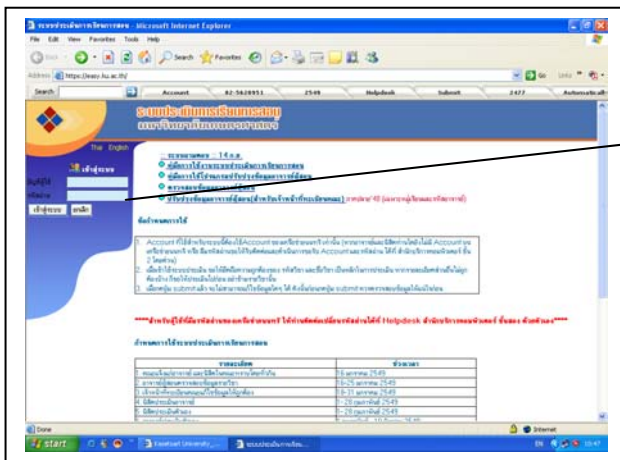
ระบบประเมินการเรียนการสอน - Microsoft Internet Explorer

File Edit View Favorites Tools Help

Back Search Favorites

Address https://easy.ku.ac.th/

Go Links

Search Account 02-5620951 2549 Helpdesk Submit 2477 Automatically

ระบบประเมินการเรียนการสอน
มหาวิทยาลัยเกษตรศาสตร์

Thai English

เข้าสู่ระบบ

รหัสผู้ใช้

รหัสผ่าน

เข้าสู่ระบบ ยกเลิก

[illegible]

คู่มือการใช้งานระบบประเมินการเรียนการสอน

คู่มือการใช้งานระบบ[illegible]

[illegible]

ปรับปรุงข้อมูลการ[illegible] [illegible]

ข้อกำหนดการใช้

1. Account ที่ใช้สำหรับระบบนี้คือ Account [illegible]

2. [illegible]

3. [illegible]

****สำหรับผู้ที่มีปัญหา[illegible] Helpdesk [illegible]****

กำหนดการใช้ระบบประเมินการเรียนการสอน

| รายละเอียด | ช่วงเวลา |
|---|---|
| 1. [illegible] | 16 มกราคม 2549 |
| 2. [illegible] | 16-25 มกราคม 2549 |
| 3. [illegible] | 16-31 มกราคม 2549 |
| 4. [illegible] | 1-28 กุมภาพันธ์ 2549 |
| 5. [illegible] | 1-28 กุมภาพันธ์ 2549 |

Done

Internet

start

Kasetsart University...

ระบบประเมินการเรียน...

EN 10:47